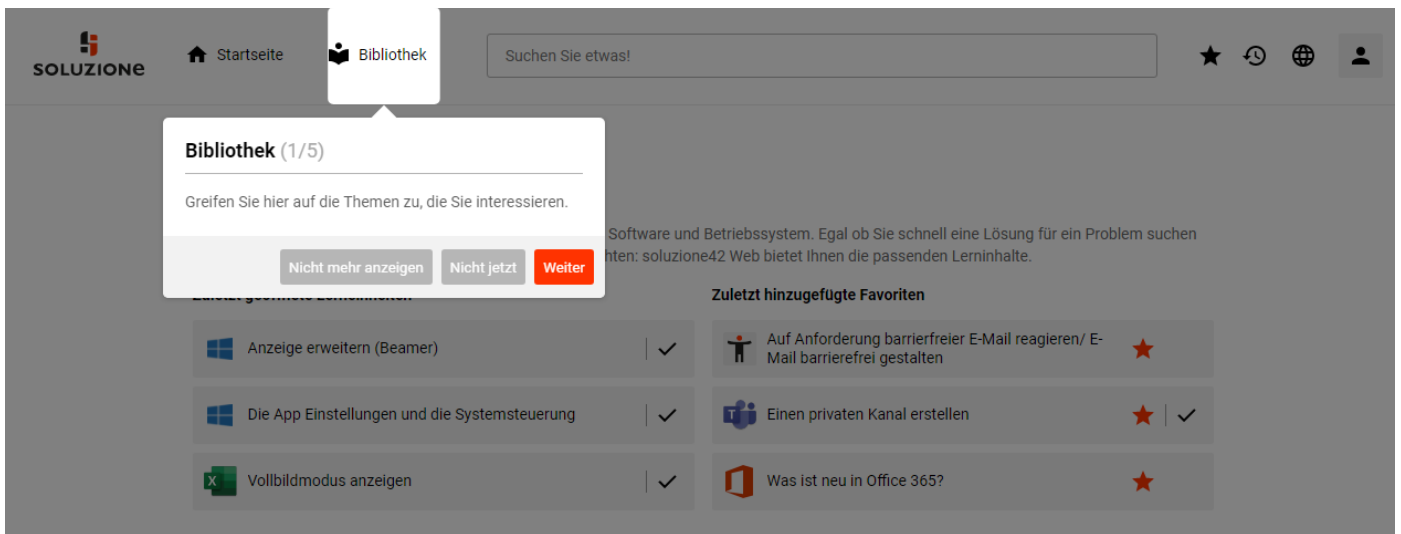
SOLUZIONE

Startseite

Bibliothek

Suchen Sie etwas!

Bibliothek (1/5)

Greifen Sie hier auf die Themen zu, die Sie interessieren.

Nicht mehr anzeigen

Nicht jetzt

Weiter

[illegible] Software und Betriebssystem. Egal ob Sie schnell eine Lösung für ein Problem suchen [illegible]hten: soluzione42 Web bietet Ihnen die passenden Lerninhalte.

Zuletzt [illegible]

Zuletzt hinzugefügte Favoriten

Anzeige erweitern (Beamer)

Die App Einstellungen und die Systemsteuerung

Vollbildmodus anzeigen

Auf Anforderung barrierefreier E-Mail reagieren/ E-Mail barrierefrei gestalten

Einen privaten Kanal erstellen

Was ist neu in Office 365?